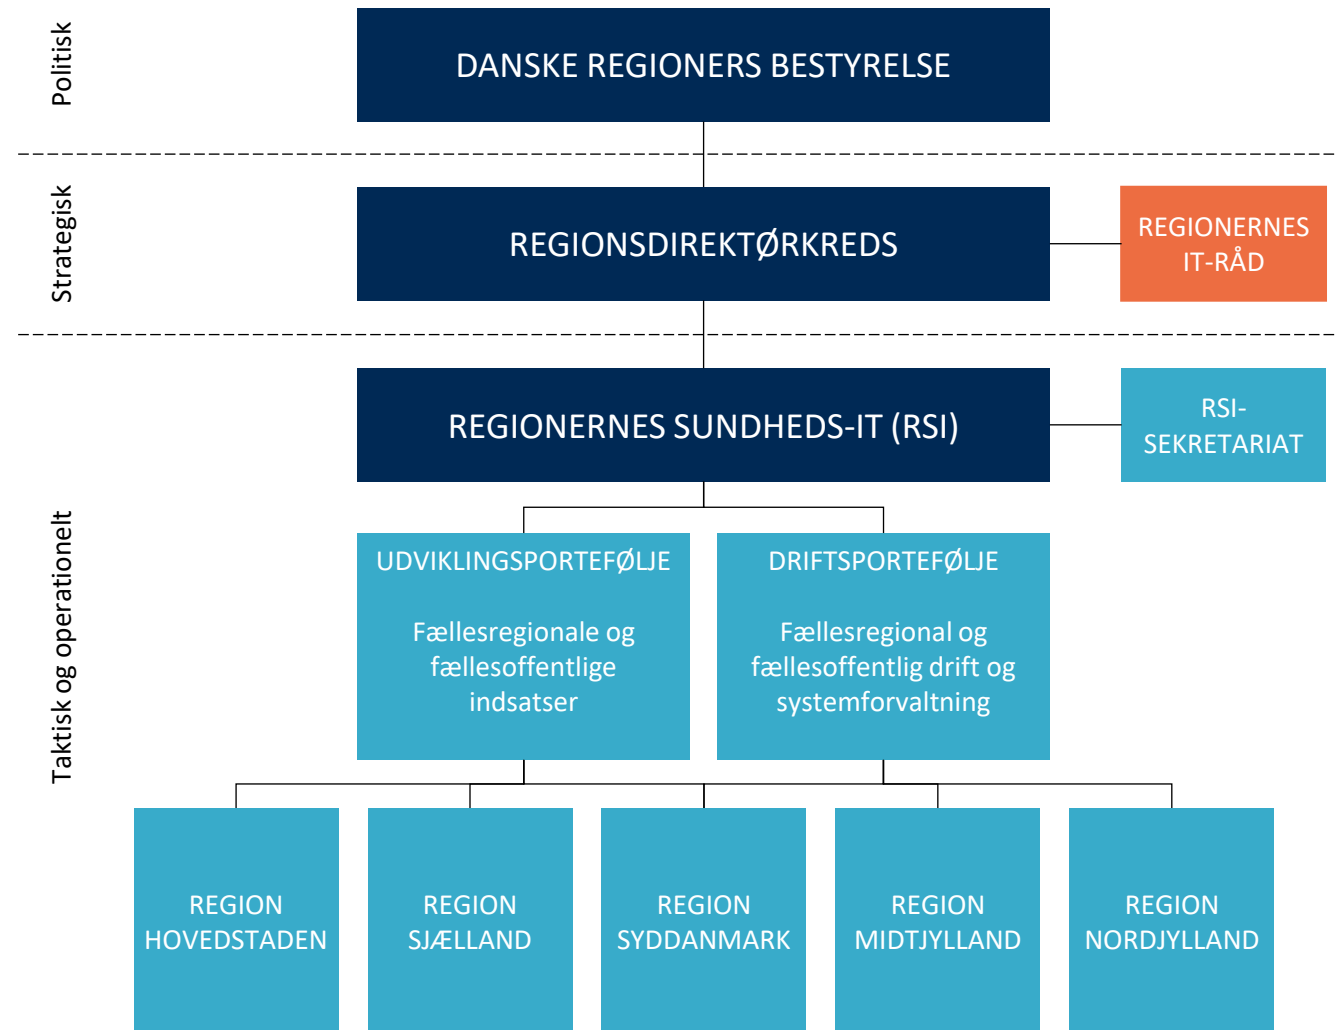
Politisk

DANSKE REGIONERS BESTYRELSE

Strategisk

REGIONSDIREKTØRKREDS

REGIONERNES IT-RÅD

Taktisk og operationelt

REGIONERNES SUNDHEDS-IT (RSI)

RSI-SEKRETARIAT

UDVIKLINGSPORTEFØLJE

Fællesregionale og fællesoffentlige indsatser

DRIFTSPORTEFØLJE

Fællesregional og fællesoffentlig drift og systemforvaltning

REGION HOVEDSTADEN

REGION SJÆLLAND

REGION SYDDANMARK

REGION MIDTJYLLAND

REGION NORDJYLLAND